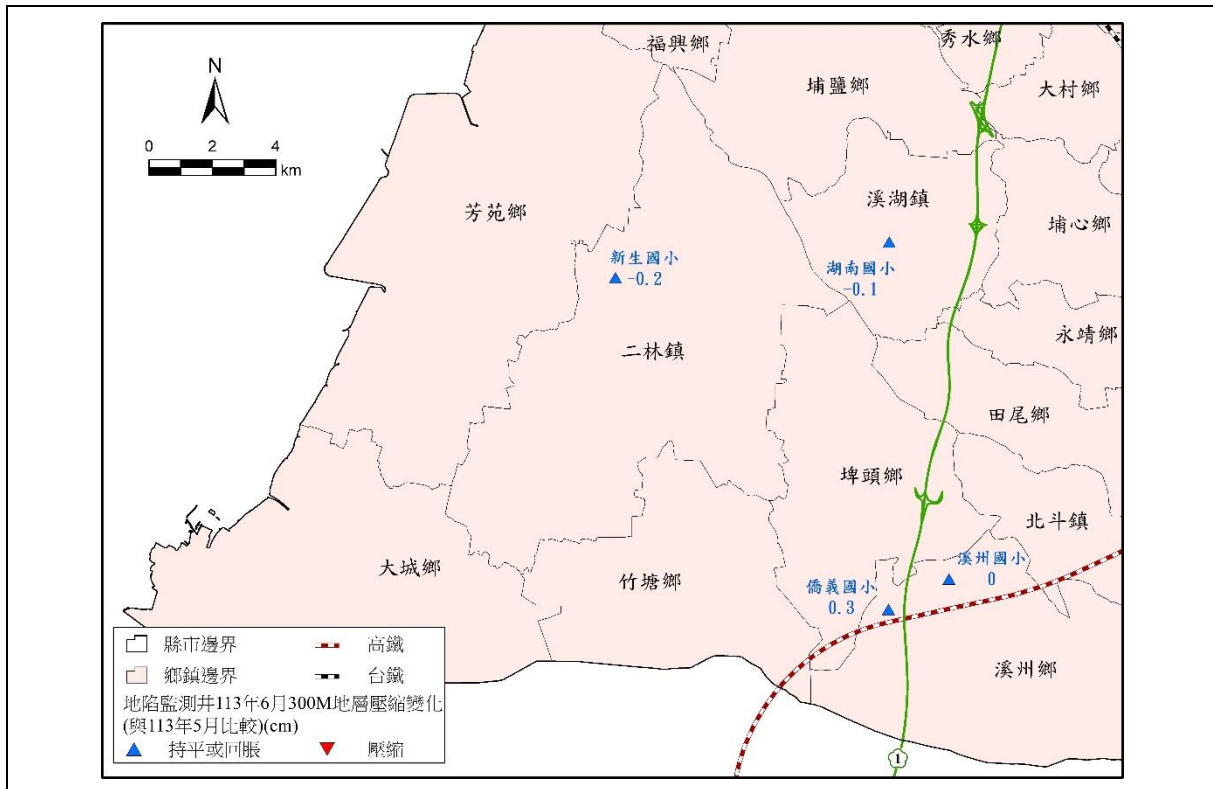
N

0 2 4 km

福興鄉
秀水鄉
埔鹽鄉
大村鄉
溪湖鎮
埔心鄉
芳苑鄉
新生國小 -0.2
湖南國小 -0.1
永靖鄉
二林鎮
田尾鄉
埤頭鄉
北斗鎮
溪州國小 0
僑義國小 0.3
大城鄉
竹塘鄉
溪州鄉
1

縣市邊界
鄉鎮邊界
高鐵
台鐵
地陷監測井113年6月300M地層壓縮變化(與113年5月比較)(cm)
持平或回脹
壓縮